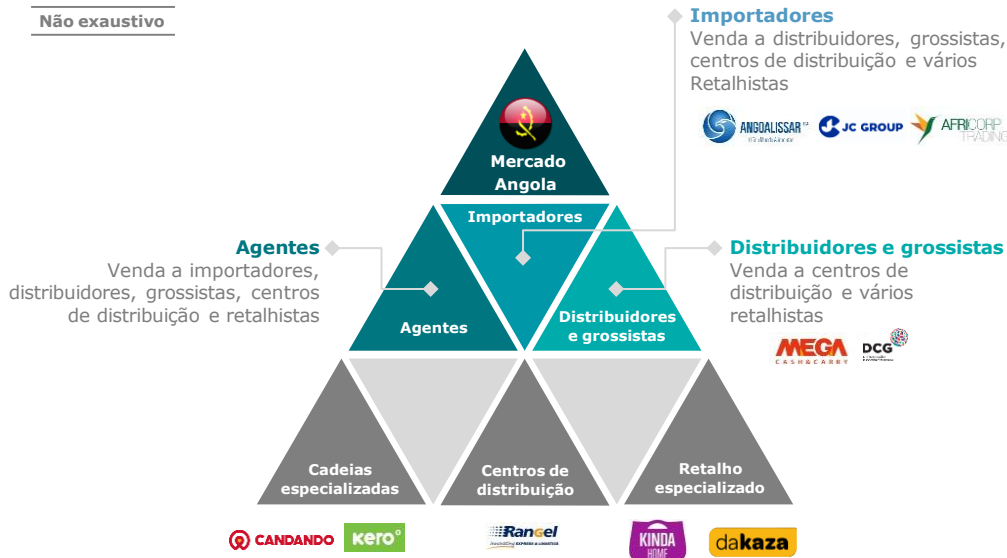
Não exaustivo

Importadores
Venda a distribuidores, grossistas, centros de distribuição e vários Retalhistas

ANGOALISSAR JC GROUP AFRICORP TRADING

Mercado Angola

Importadores

Agentes
Venda a importadores, distribuidores, grossistas, centros de distribuição e retalhistas

Agentes

Distribuidores e grossistas

Distribuidores e grossistas
Venda a centros de distribuição e vários retalhistas

MEGA CASH&CARRY DCG

Cadeias especializadas

Centros de distribuição

Retalho especializado

CANDANDO kero Rangel KINDA HOME dakaza